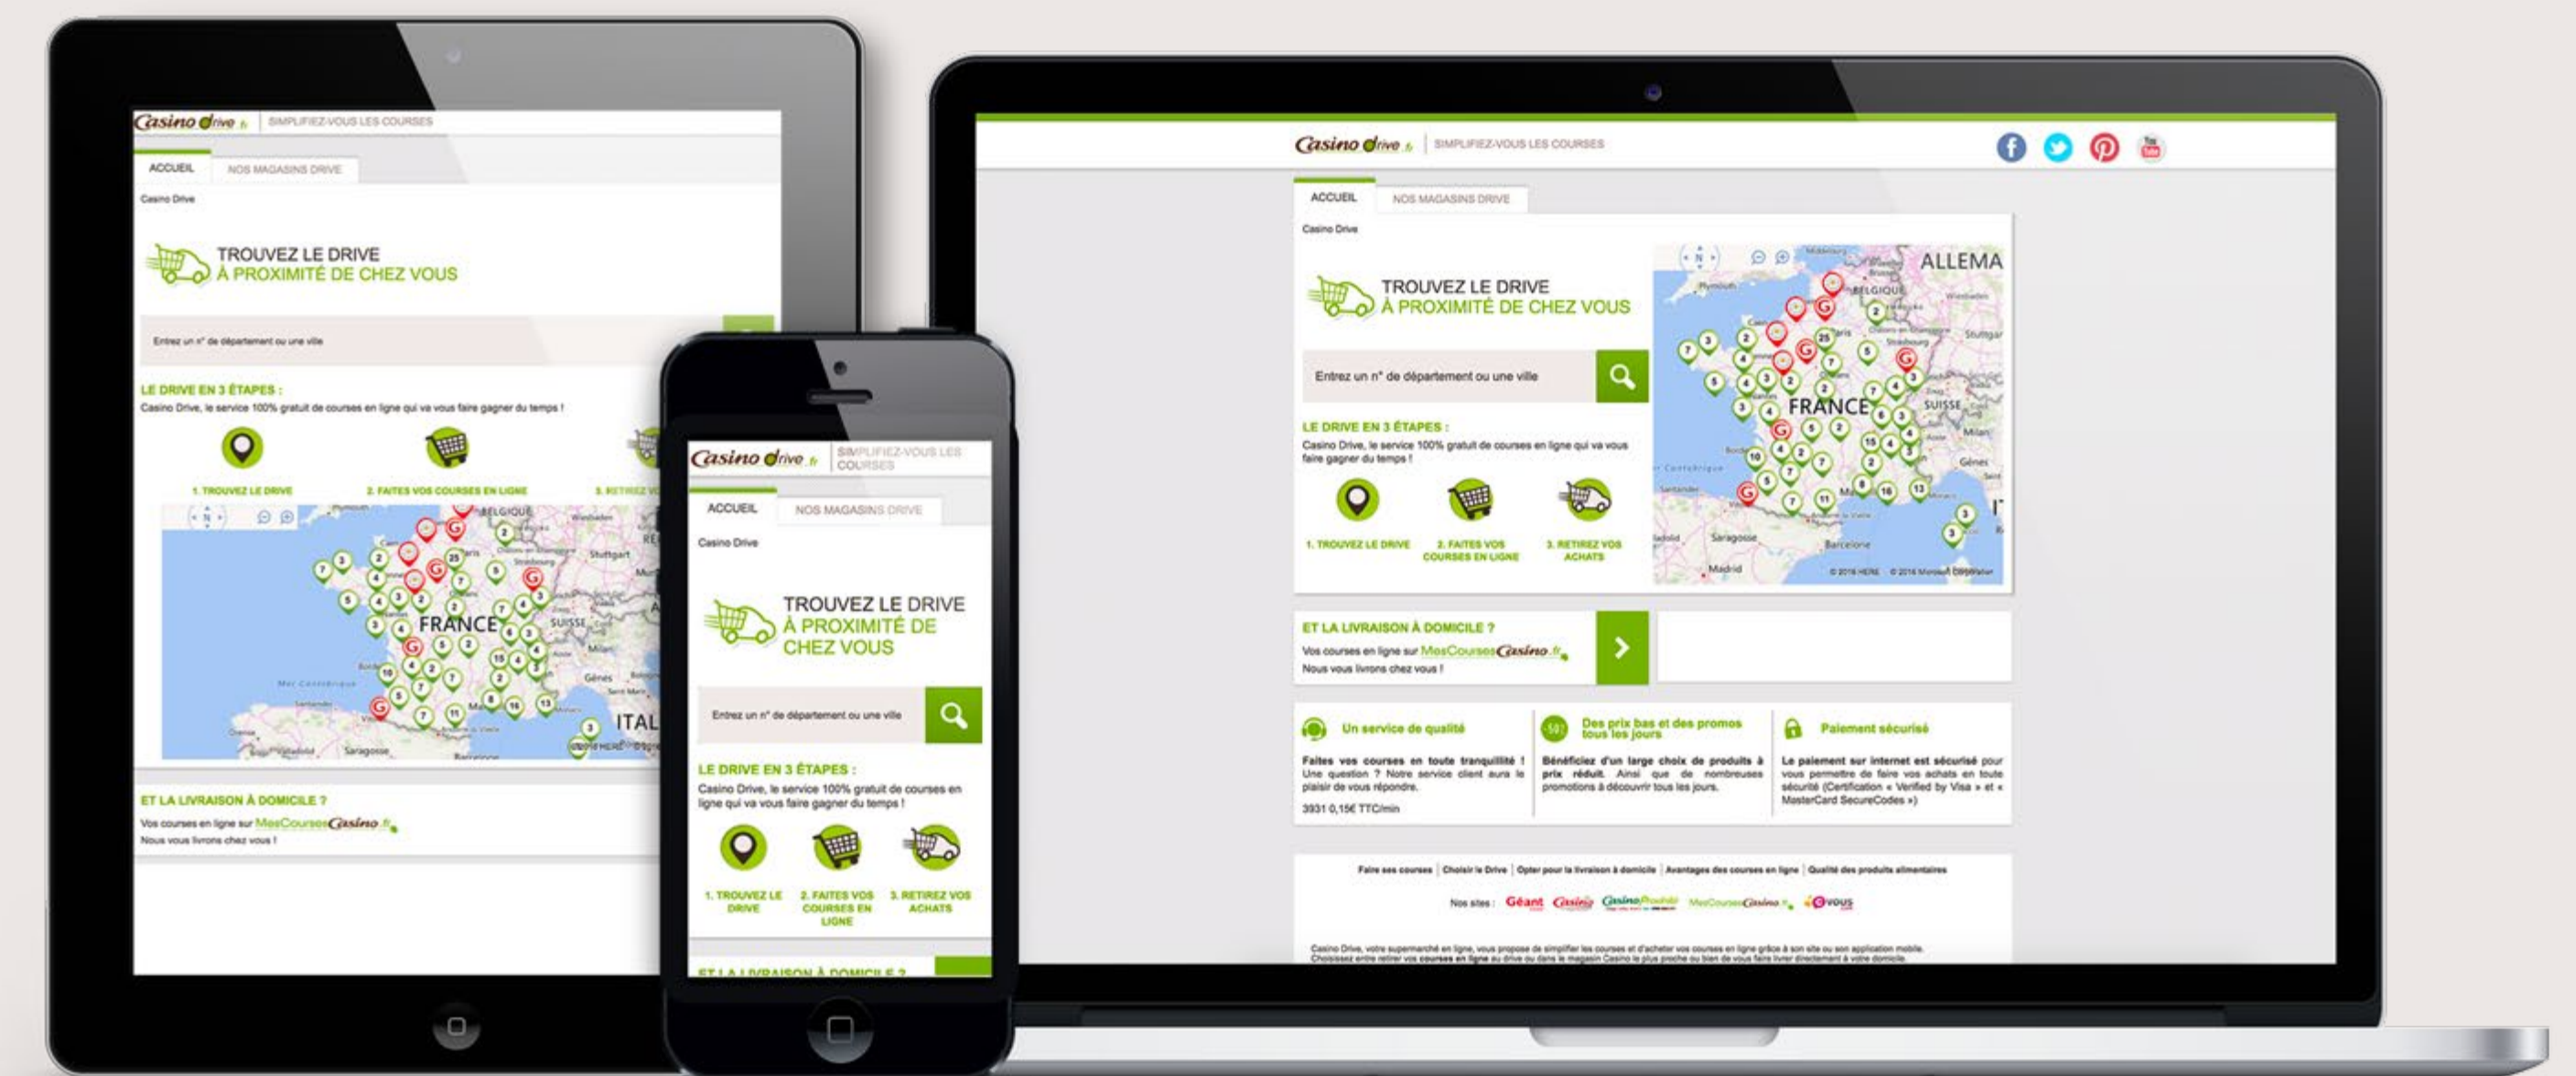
Casino drive.fr | SIMPLIFIEZ-VOUS LES COURSES

ACCUEIL | NOS MAGASINS DRIVE

Casino Drive

TROUVEZ LE DRIVE
À PROXIMITÉ DE CHEZ VOUS

Entrez un n° de département ou une ville

LE DRIVE EN 3 ÉTAPES :
Casino Drive, le service 100% gratuit de courses en ligne qui va vous faire gagner du temps !

1. TROUVEZ LE DRIVE
2. FAITES VOS COURSES EN LIGNE
3. RETIREZ VOS ACHATS

ALLEMA
BELGIQUE
FRANCE
SUISSE
ITAL

ET LA LIVRAISON À DOMICILE ?
Vos courses en ligne sur MesCoursesCasino.fr
Nous vous livrons chez vous !

Un service de qualité
Faites vos courses en toute tranquillité ! Une question ? Notre service client aura le plaisir de vous répondre.
3931 0,15€ TTC/min

Des prix bas et des promos tous les jours
Bénéficiez d'un large choix de produits à prix réduit. Ainsi que de nombreuses promotions à découvrir tous les jours.

Paiement sécurisé
Le paiement sur internet est sécurisé pour vous permettre de faire vos achats en toute sécurité (Certification « Verified by Visa » et « MasterCard SecureCodes »)

Faire ses courses | Choisir le Drive | Opter pour la livraison à domicile | Avantages des courses en ligne | Qualité des produits alimentaires

Nos sites : Géant Casino CasinoProximité MesCoursesCasino.fr CVous

Casino Drive, votre supermarché en ligne, vous propose de simplifier les courses et d'acheter vos courses en ligne grâce à son site ou son application mobile. Choisissez entre retirer vos courses en ligne au drive ou dans le magasin Casino le plus proche ou bien de vous faire livrer directement à votre domicile.

Casino drive.fr | SIMPLIFIEZ-VOUS LES COURSES
ACCUEIL | NOS MAGASINS DRIVE
Casino Drive
TROUVEZ LE DRIVE À PROXIMITÉ DE CHEZ VOUS
Entrez un n° de département ou une ville
LE DRIVE EN 3 ÉTAPES :
Casino Drive, le service 100% gratuit de courses en ligne qui va vous faire gagner du temps !
1. TROUVEZ LE DRIVE
2. FAITES VOS COURSES EN LIGNE
3. RETIREZ VOS ACHATS
ET LA LIVRAISON À DOMICILE ?